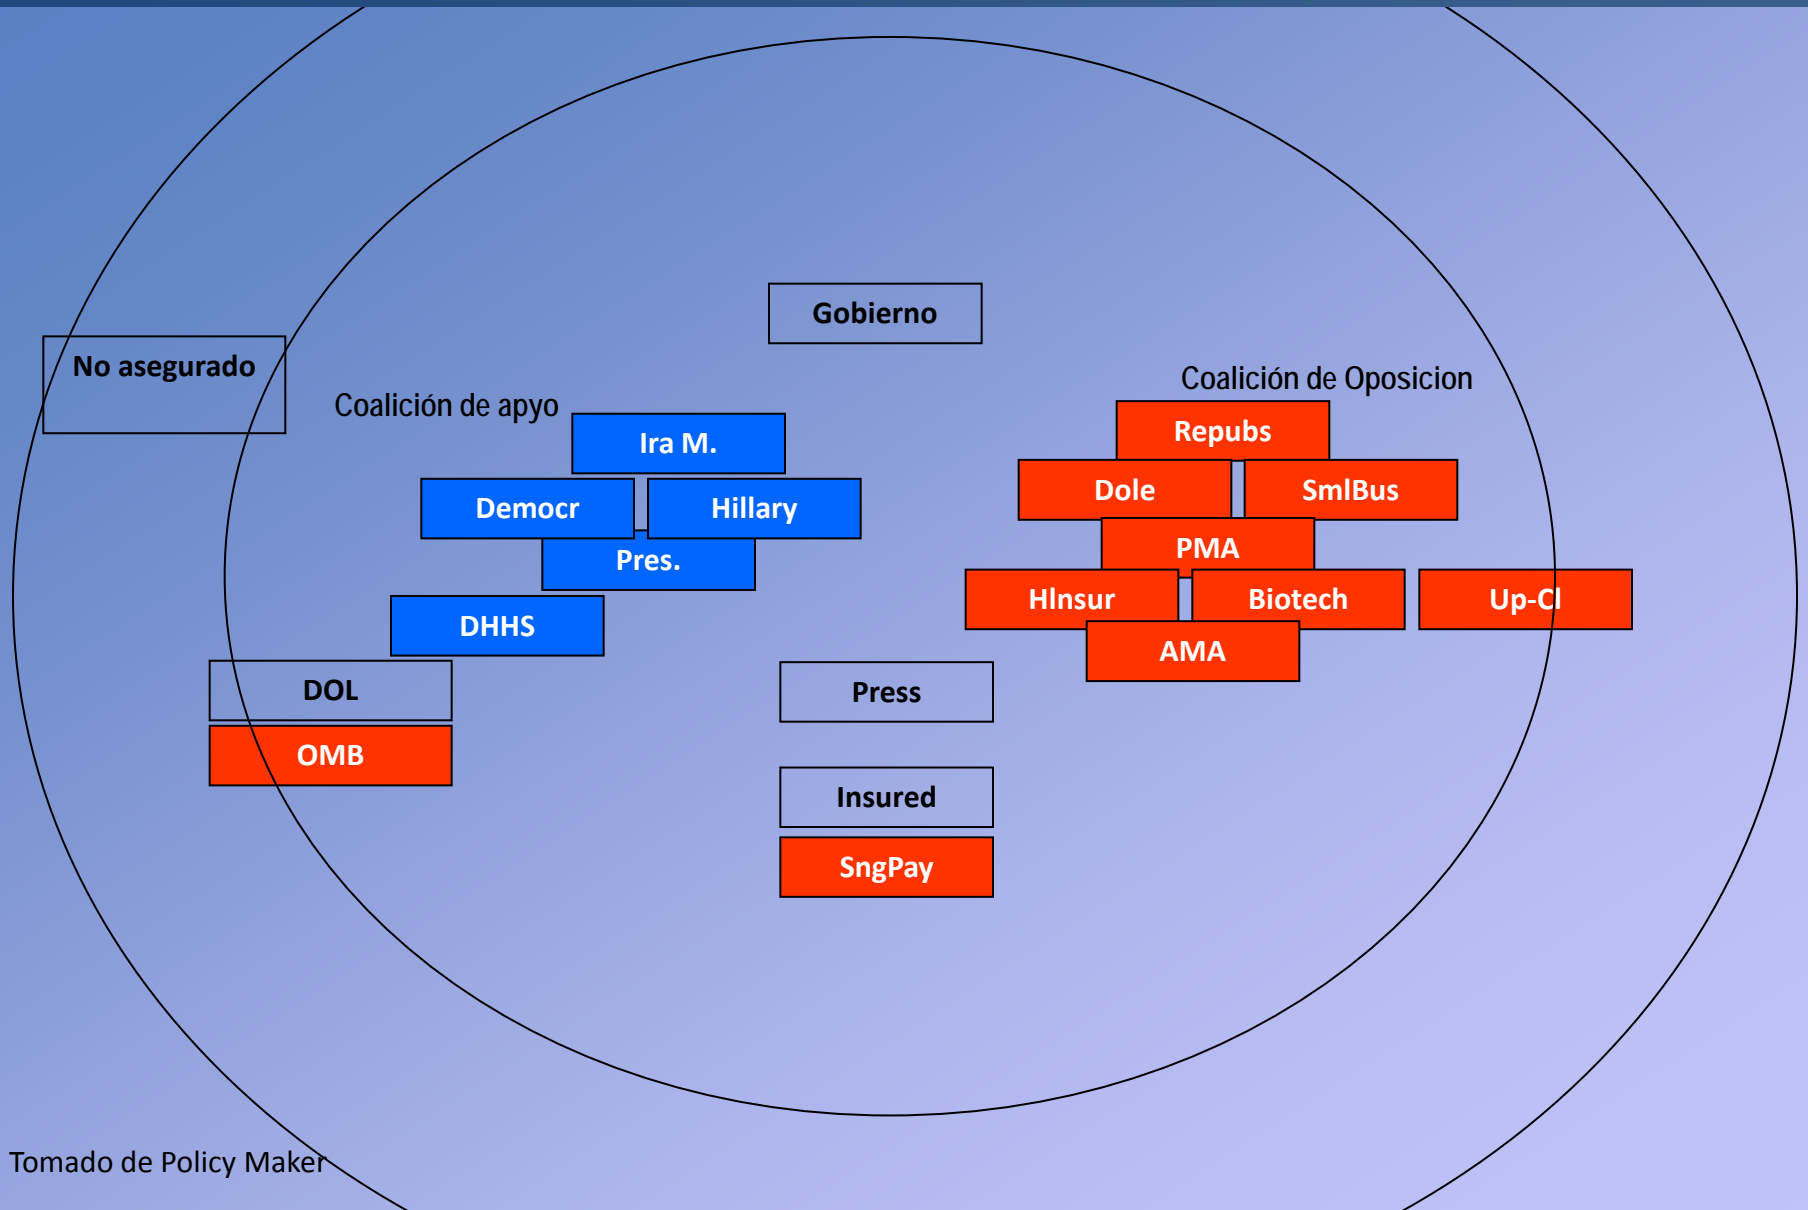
Gobierno

No asegurado

Coalición de apyo

Ira M.

Democr

Hillary

Pres.

DHHS

DOL

OMB

Coalición de Oposicion

Repubs

Dole

SmlBus

PMA

HInsur

Biotech

Up-Cl

AMA

Press

Insured

SngPay

Tomado de Policy Maker